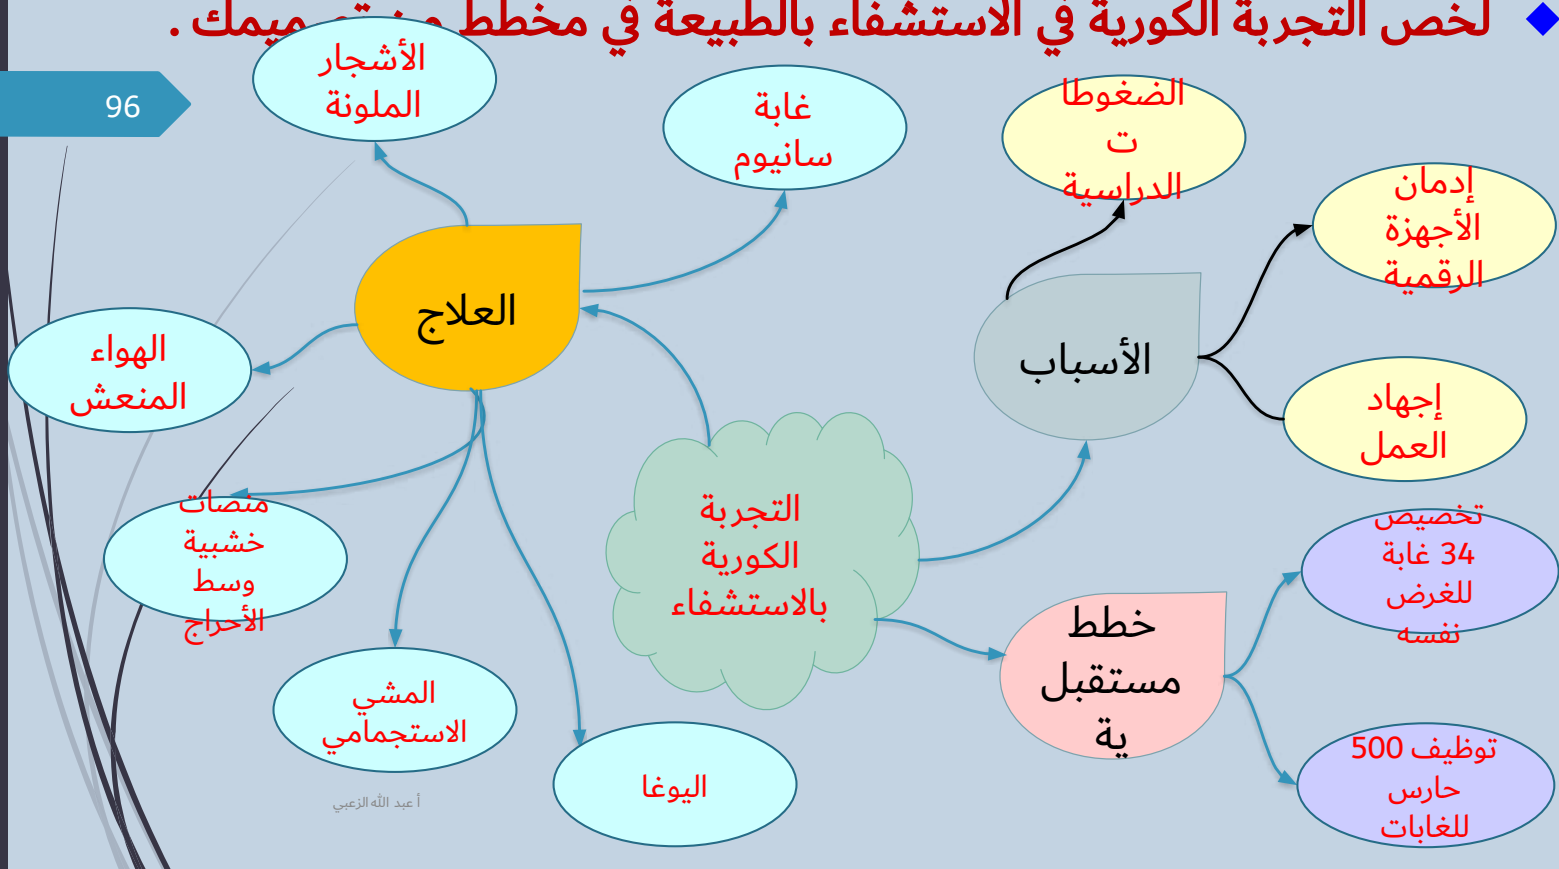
لخص التجربة الكورية في الاستشفاء بالطبيعة في مخطط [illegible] ميمك .

96

التجربة الكورية بالاستشفاء

العلاج

الأشجار الملونة

غابة سانيوم

الهواء المنعش

منصات خشبية وسط الأحراج

المشي الاستجمامي

اليوغا

الأسباب

الضغوطات الدراسية

إدمان الأجهزة الرقمية

إجهاد العمل

خطط مستقبلية

تخصيص 34 غابة للغرض نفسه

توظيف 500 حارس للغابات

أ عبد الله الزعبي